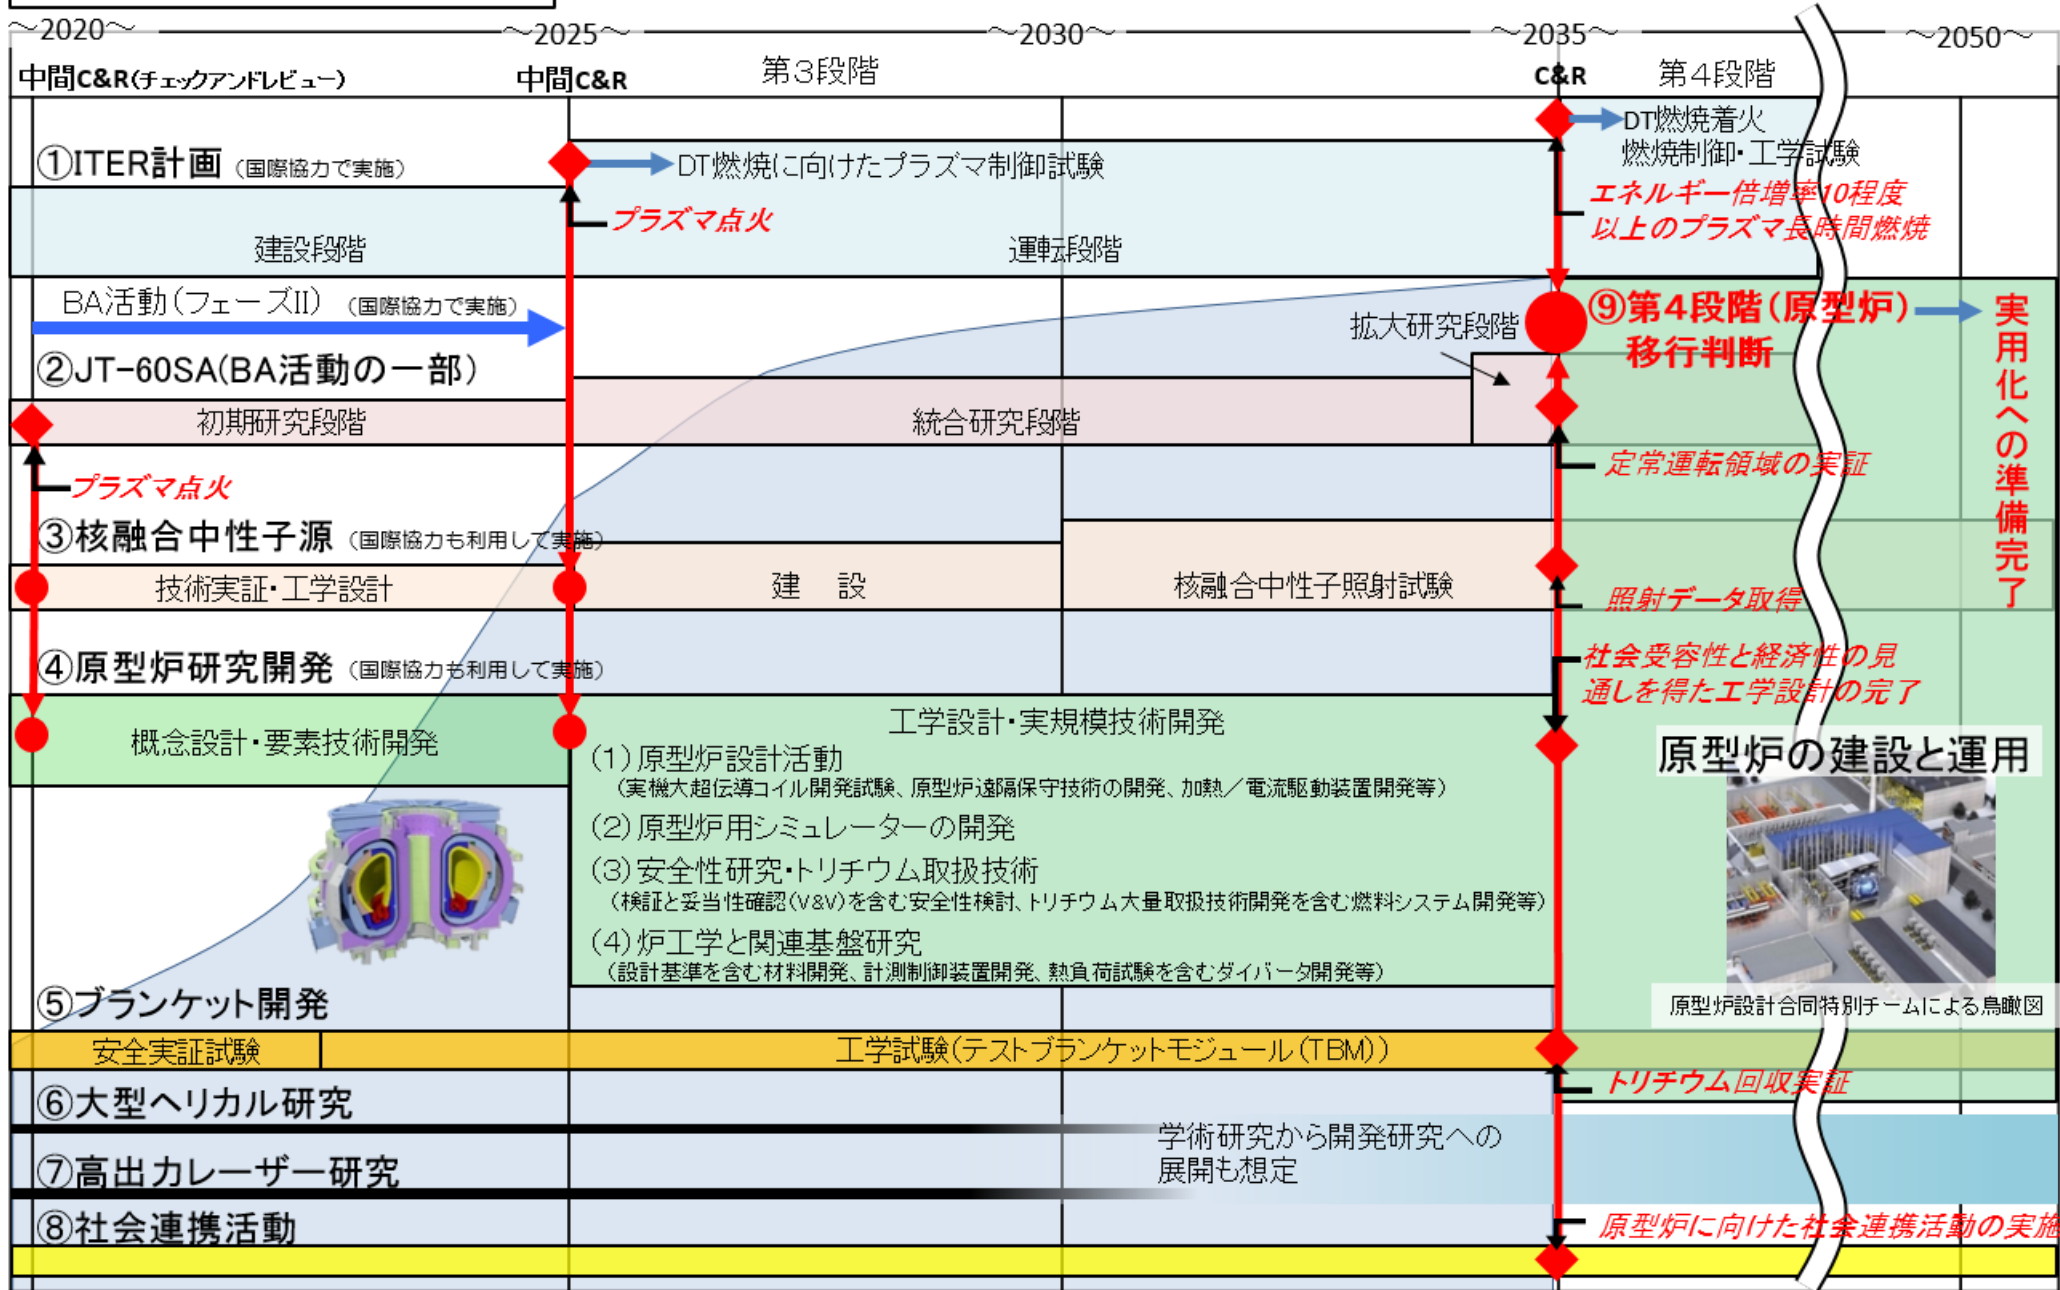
~2020~ ~2025~ ~2030~ ~2035~ ~2050~

中間C&R(チェックアンドレビュー) 中間C&R 第3段階 C&R 第4段階

①ITER計画 (国際協力で実施)

DT燃焼に向けたプラズマ制御試験

DT燃焼着火
燃焼制御・工学試験

プラズマ点火

エネルギー倍増率10程度以上のプラズマ長時間燃焼

建設段階 運転段階

BA活動(フェーズII) (国際協力で実施)

②JT-60SA(BA活動の一部)

拡大研究段階

⑨第4段階(原型炉)移行判断

実用化への準備完了

初期研究段階 統合研究段階

プラズマ点火

定常運転領域の実証

③核融合中性子源 (国際協力も利用して実施)

技術実証・工学設計 建 設 核融合中性子照射試験

照射データ取得

④原型炉研究開発 (国際協力も利用して実施)

社会受容性と経済性の見通しを得た工学設計の完了

概念設計・要素技術開発

工学設計・実規模技術開発
(1)原型炉設計活動
(実機大超伝導コイル開発試験、原型炉遠隔保守技術の開発、加熱/電流駆動装置開発等)
(2)原型炉用シミュレーターの開発
(3)安全性研究・トリチウム取扱技術
(検証と妥当性確認(V&V)を含む安全性検討、トリチウム大量取扱技術開発を含む燃料システム開発等)
(4)炉工学と関連基盤研究
(設計基準を含む材料開発、計測制御装置開発、熱負荷試験を含むダイバータ開発等)

原型炉の建設と運用

原型炉設計合同特別チームによる鳥瞰図

⑤ブランケット開発

安全実証試験 工学試験(テストブランケットモジュール(TBM))

トリチウム回収実証

⑥大型ヘリカル研究

学術研究から開発研究への展開も想定

⑦高出力レーザー研究

⑧社会連携活動

原型炉に向けた社会連携活動の実施